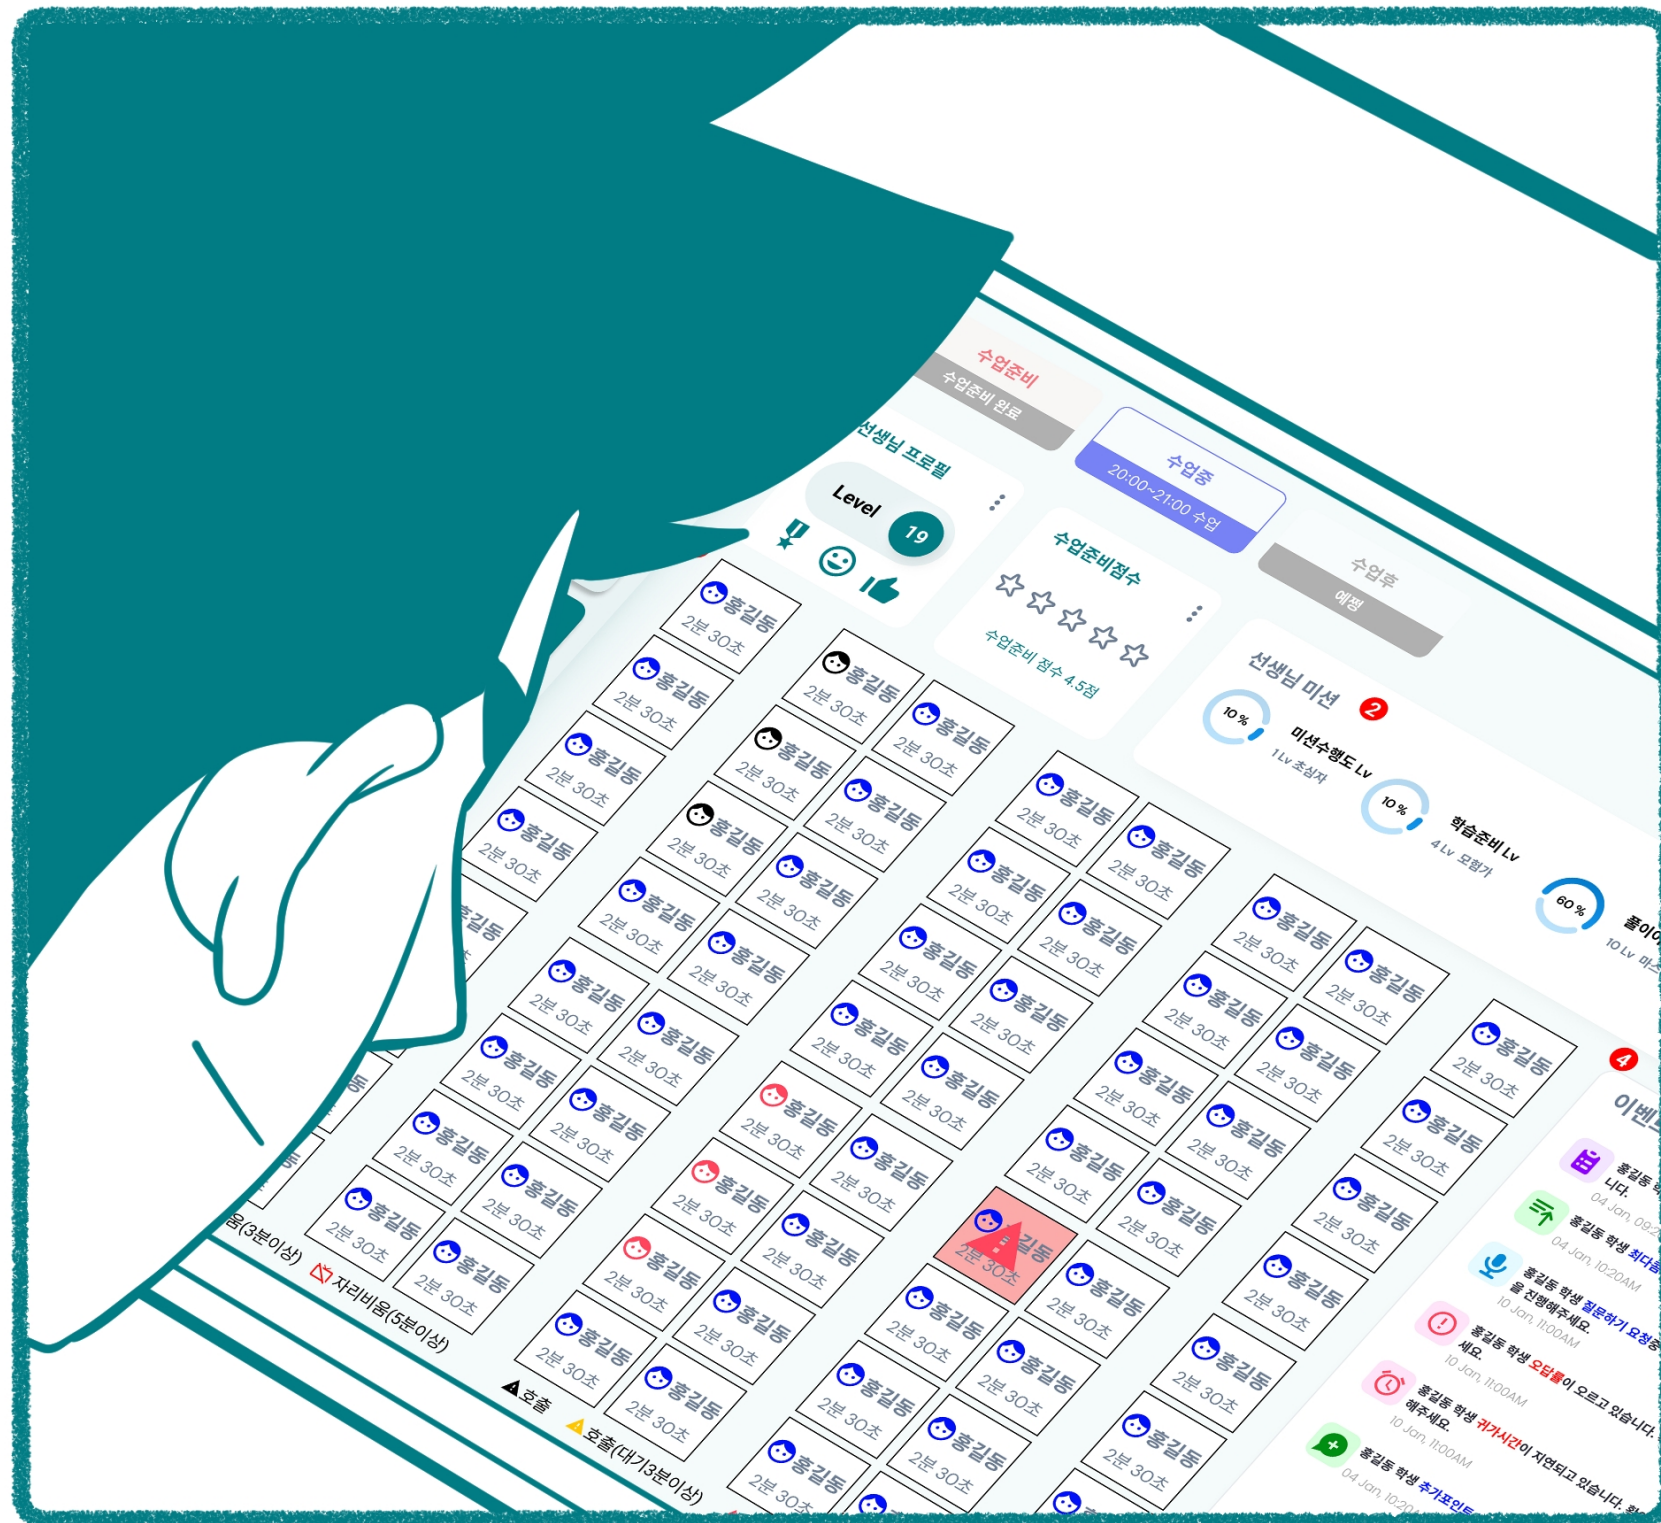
수업준비
수업준비 완료

수업중
20:00~21:00 수업

수업후
예정

선생님 프로필
Level 19

수업준비점수
수업준비 점수 4.5점

선생님 미션 2
10 % 미션수행도 Lv
1 Lv 초심자
10 % 학습준비 Lv
4 Lv 모험가
60 % 풀이
10 Lv 마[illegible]

홍길동 2분 30초
홍길동 2분 30초
홍길동 2분 30초
홍길동 2분 30초
홍길동 2분 30초
홍길동 2분 30초
홍길동 2분 30초
홍길동 2분 30초
홍길동 2분 30초
홍길동 2분 30초
홍길동 2분 30초
홍길동 2분 30초
홍길동 2분 30초
홍길동 2분 30초
홍길동 2분 30초
홍길동 2분 30초
홍길동 2분 30초
홍길동 2분 30초
홍길동 2분 30초
홍길동 2분 30초
홍길동 2분 30초
홍길동 2분 30초
홍길동 2분 30초
홍길동 2분 30초
홍길동 2분 30초
홍길동 2분 30초
홍길동 2분 30초
홍길동 2분 30초
홍길동 2분 30초
홍길동 2분 30초
홍길동 2분 30초
홍길동 2분 30초
홍길동 2분 30초
홍길동 2분 30초
홍길동 2분 30초
홍길동 2분 30초
홍길동 2분 30초
홍길동 2분 30초
홍길동 2분 30초
홍길동 2분 30초
홍길동 2분 30초
홍길동 2분 30초
홍길동 2분 30초
홍길동 2분 30초
홍길동 2분 30초
홍길동 2분 30초
홍길동 2분 30초
홍길동 2분 30초
홍길동 2분 30초

움(3분이상)
자리비움(5분이상)
호출
호출(대기3분이상)

4
이벤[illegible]
홍길동 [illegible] 니다.
04 Jan, 09:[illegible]
홍길동 학생 최다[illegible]
04 Jan, 10:20AM
홍길동 학생 질문하기 요청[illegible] 을 진행해주세요.
10 Jan, 11:00AM
홍길동 학생 오답률이 오르고 있습니다. 세요.
10 Jan, 11:00AM
홍길동 학생 귀가시간이 지연되고 있습니다. 해주세요.
10 Jan, 11:00AM
홍길동 학생 추가포인트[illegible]
04 Jan, 10:2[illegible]